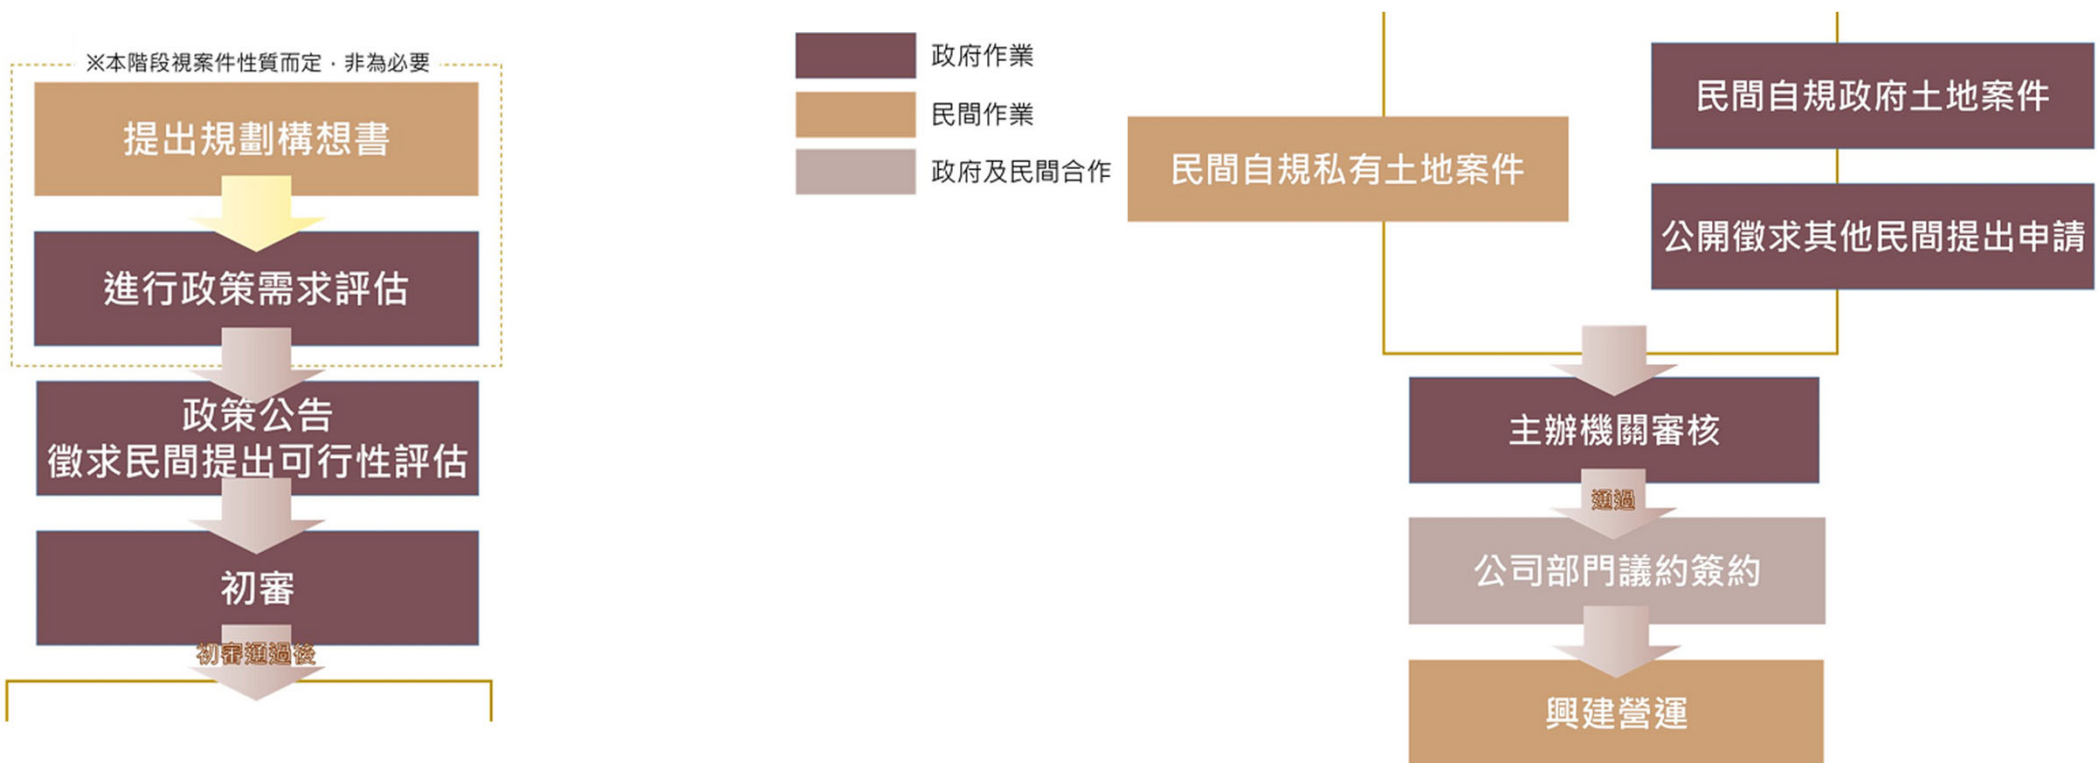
※本階段視案件性質而定，非為必要

提出規劃構想書

進行政策需求評估

政策公告
徵求民間提出可行性評估

初審

初審通過後

政府作業

民間作業

政府及民間合作

民間自規私有土地案件

民間自規政府土地案件

公開徵求其他民間提出申請

主辦機關審核

通過

公司部門議約簽約

興建營運